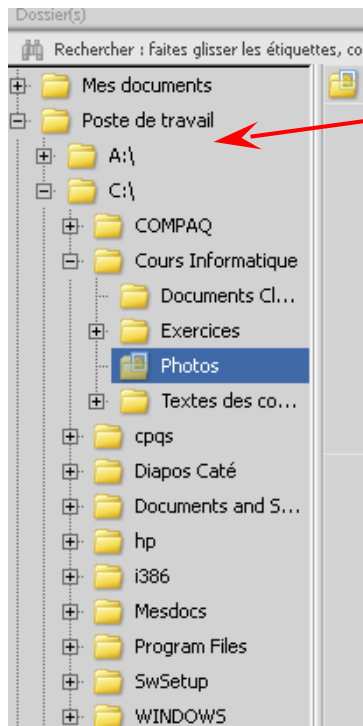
Dossier(s)

Rechercher : faites glisser les étiquettes, co

Mes documents
Poste de travail
A:\
C:\
COMPAQ
Cours Informatique
Documents Cl...
Exercices
Photos
Textes des co...
cpqs
Diapos Caté
Documents and S...
hp
i386
Mesdocs
Program Files
SwSetup
WINDOWS